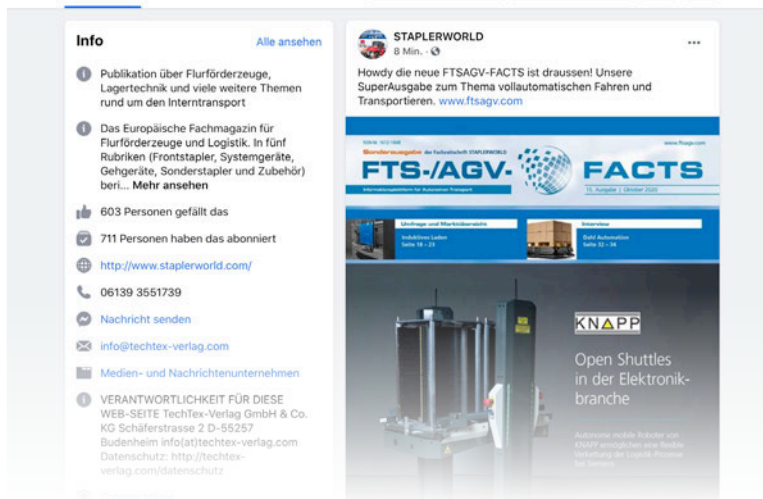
Info

Alle ansehen

Publikation über Flurförderzeuge, Lagertechnik und viele weitere Themen rund um den Interntransport

Das Europäische Fachmagazin für Flurförderzeuge und Logistik. In fünf Rubriken (Frontstapler, Systemgeräte, Gehgeräte, Sonderstapler und Zubehör) beri... Mehr ansehen

603 Personen gefällt das

711 Personen haben das abonniert

http://www.staplerworld.com/

06139 3551739

Nachricht senden

info@techtex-verlag.com

Medien- und Nachrichtenunternehmen

VERANTWORTLICHKEIT FÜR DIESE WEB-SEITE TechTex-Verlag GmbH & Co. KG Schäferstrasse 2 D-55257 Budenheim info(at)techtex-verlag.com Datenschutz: http://techtex-verlag.com/datenschutz

STAPLERWORLD
8 Min. ·

Howdy die neue FTSAGV-FACTS ist draussen! Unsere SuperAusgabe zum Thema vollautomatischen Fahren und Transportieren. www.ftsagv.com

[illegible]
Sonderausgabe der Fachzeitschrift STAPLERWORLD
www.ftsagv.com
FTS-/AGV- FACTS
Informationsplattform für Automation Transport
10. Ausgabe | Oktober 2020

Umfrage und Marktübersicht
Induktives Laden
Seite 18 – 23

Interview
Bahl Automation
Seite 32 – 34

KNAPP

Open Shuttles in der Elektronikbranche

Autonome mobile Roboter von KNAPP ermöglichen eine flexible Verkettung der Logistik-Prozesse bei Siemens